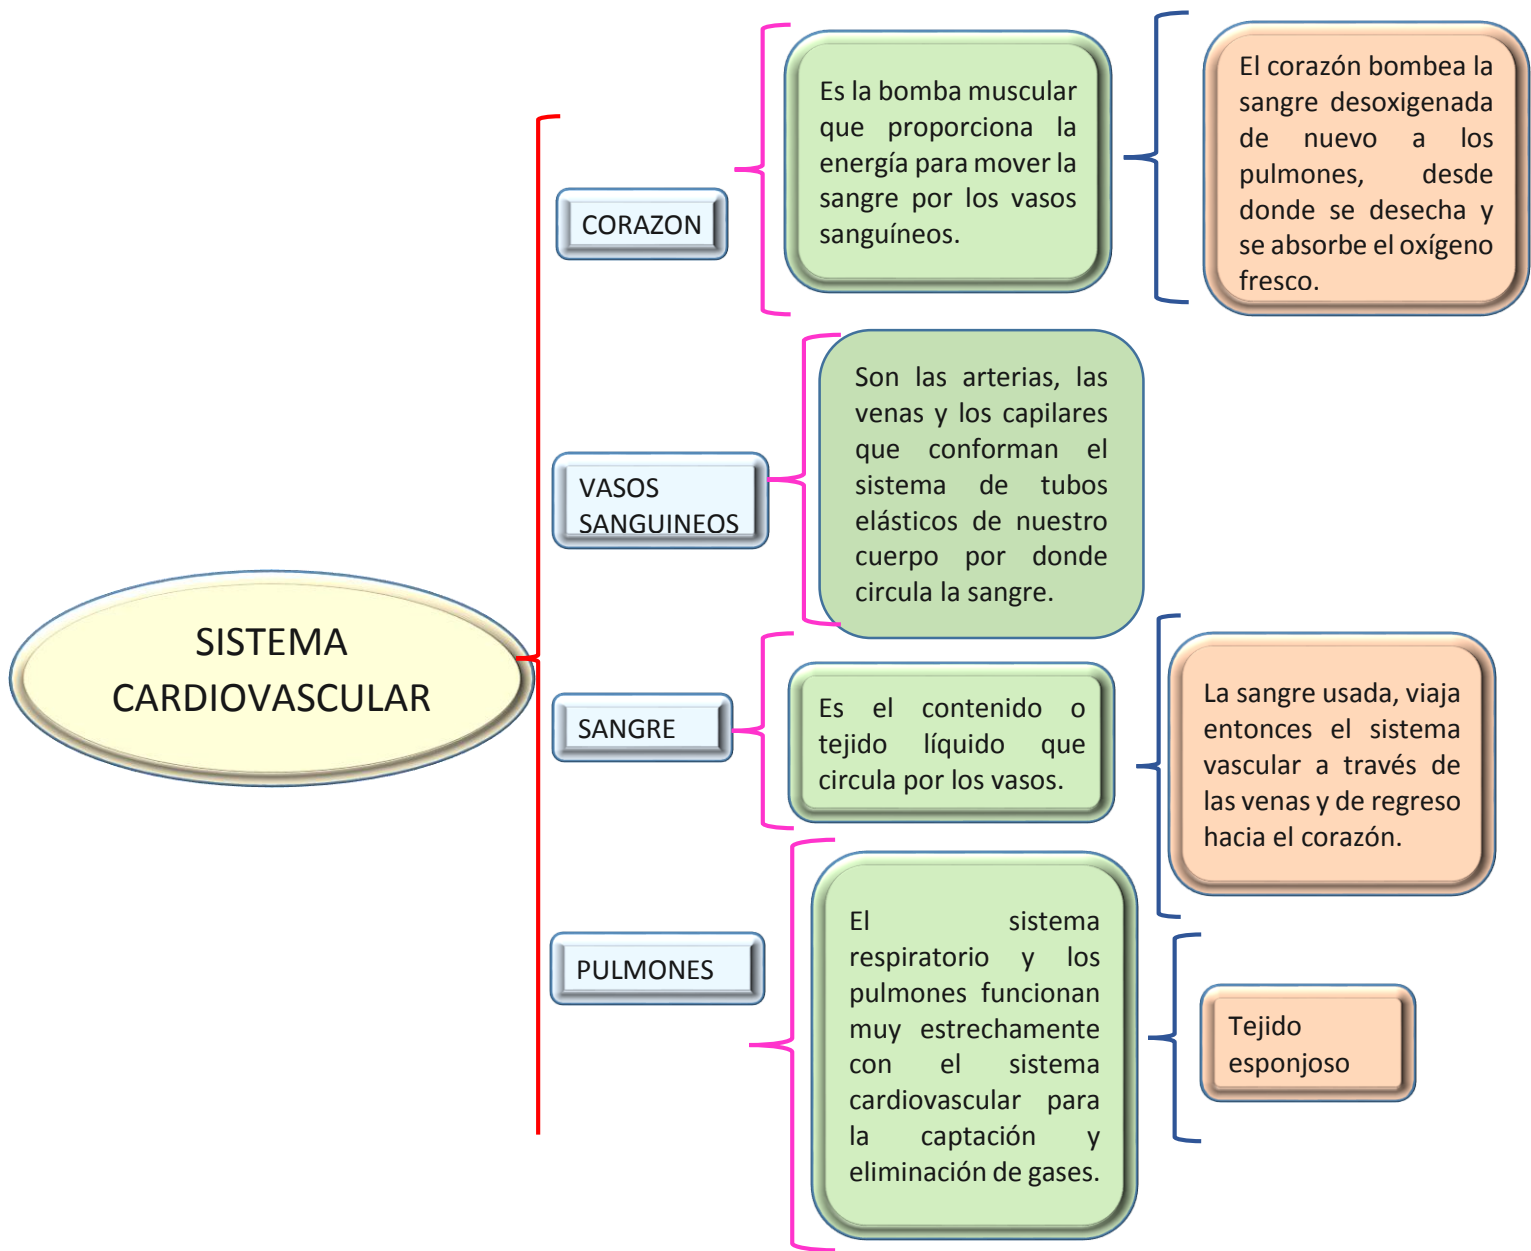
SISTEMA CARDIOVASCULAR

CORAZON

Es la bomba muscular que proporciona la energía para mover la sangre por los vasos sanguíneos.

El corazón bombea la sangre desoxigenada de nuevo a los pulmones, desde donde se desecha y se absorbe el oxígeno fresco.

VASOS SANGUINEOS

Son las arterias, las venas y los capilares que conforman el sistema de tubos elásticos de nuestro cuerpo por donde circula la sangre.

SANGRE

Es el contenido o tejido líquido que circula por los vasos.

La sangre usada, viaja entonces el sistema vascular a través de las venas y de regreso hacia el corazón.

PULMONES

El sistema respiratorio y los pulmones funcionan muy estrechamente con el sistema cardiovascular para la captación y eliminación de gases.

Tejido esponjoso